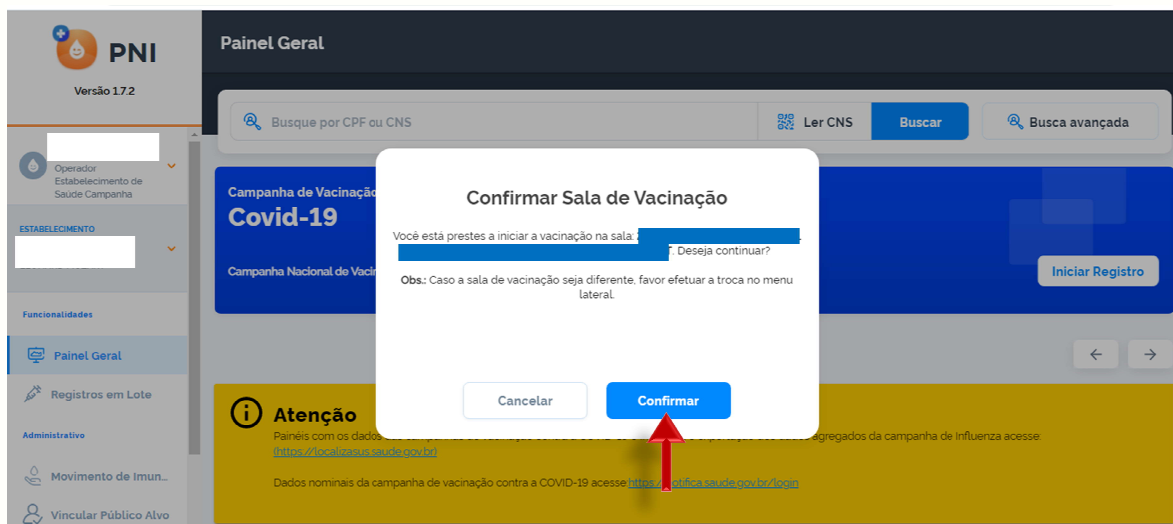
PNI

Versão 1.7.2

Operador Estabelecimento de Saúde Campanha

ESTABELECIMENTO

Funcionalidades

Painel Geral

Registros em Lote

Administrativo

Movimento de Imun...

Vincular Público Alvo

Painel Geral

Busque por CPF ou CNS

Ler CNS

Buscar

Busca avançada

Campanha de Vacinação

Covid-19

Campanha Nacional de Vacin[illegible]

Iniciar Registro

Atenção

Painéis com os dados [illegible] agregados da campanha de Influenza acesse: https://localizasus.saude.gov.br

Dados nominais da campanha de vacinação contra a COVID-19 acesse: https://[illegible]otifica.saude.gov.br/login

Confirmar Sala de Vacinação

Você está prestes a iniciar a vacinação na sala: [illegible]. Deseja continuar?

Obs.: Caso a sala de vacinação seja diferente, favor efetuar a troca no menu lateral.

Cancelar

Confirmar